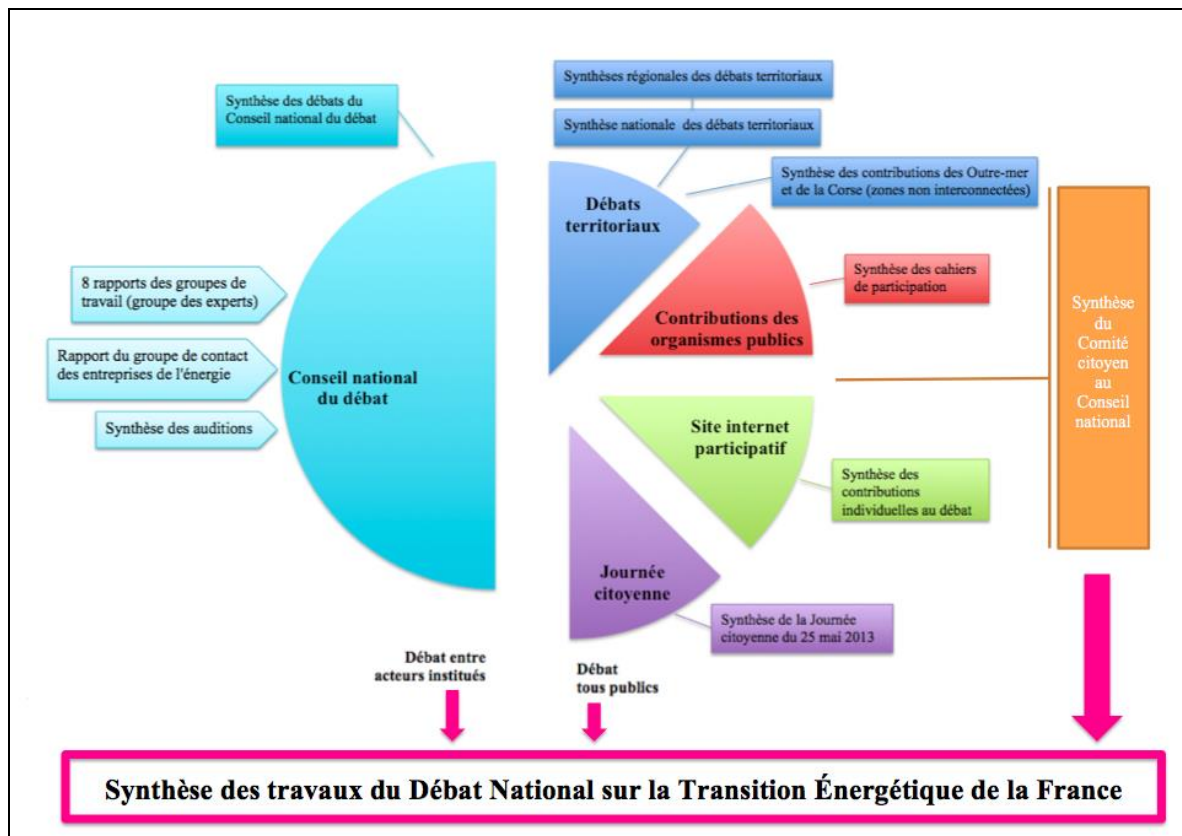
Synthèse des débats du Conseil national du débat

8 rapports des groupes de travail (groupe des experts)

Rapport du groupe de contact des entreprises de l'énergie

Synthèse des auditions

Conseil national du débat

Synthèses régionales des débats territoriaux

Synthèse nationale des débats territoriaux

Synthèse des contributions des Outre-mer et de la Corse (zones non interconnectées)

Débats territoriaux

Synthèse des cahiers de participation

Contributions des organismes publics

Site internet participatif

Synthèse des contributions individuelles au débat

Journée citoyenne

Synthèse de la Journée citoyenne du 25 mai 2013

Synthèse du Comité citoyen au Conseil national

Débat entre acteurs institués

Débat tous publics

Synthèse des travaux du Débat National sur la Transition Énergétique de la France